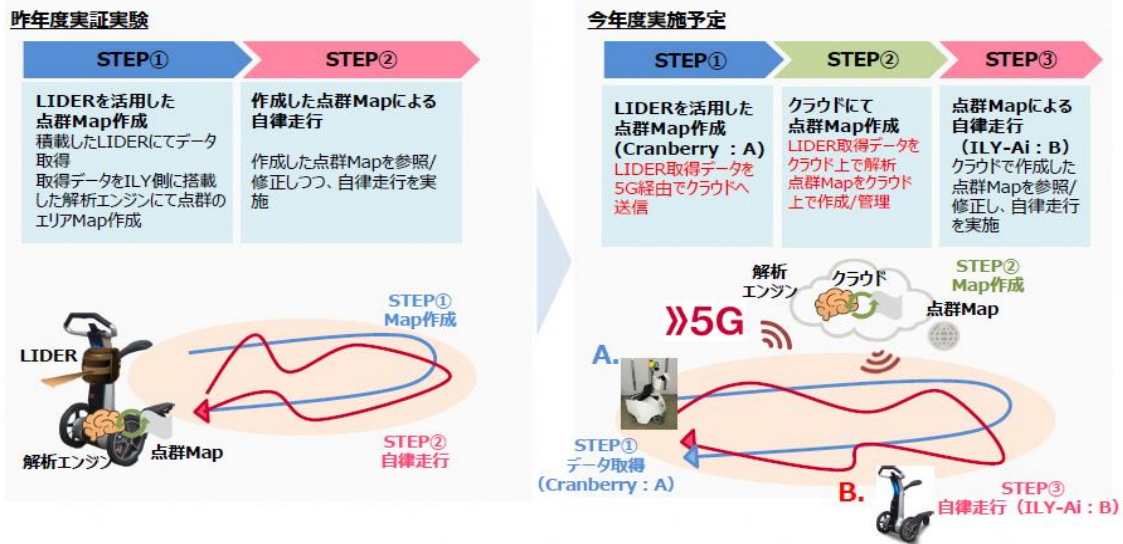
昨年度実証実験

STEP①

STEP②

LIDERを活用した点群Map作成
積載したLIDERにてデータ取得
取得データをILY側に搭載した解析エンジンにて点群のエリアMap作成

作成した点群Mapによる自律走行

作成した点群Mapを参照/修正しつつ、自律走行を実施

STEP① Map作成

LIDER

STEP② 自律走行

解析エンジン

点群Map

今年度実施予定

STEP①

STEP②

STEP③

LIDERを活用した点群Map作成 (Cranberry : A)
LIDER取得データを5G経由でクラウドへ送信

クラウドにて点群Map作成
LIDER取得データをクラウド上で解析
点群Mapをクラウド上で作成/管理

点群Mapによる自律走行 (ILY-Ai : B)
クラウドで作成した点群Mapを参照/修正し、自律走行を実施

解析エンジン

クラウド

STEP② Map作成

点群Map

5G

A.

STEP① データ取得 (Cranberry : A)

B.

STEP③ 自律走行 (ILY-Ai : B)